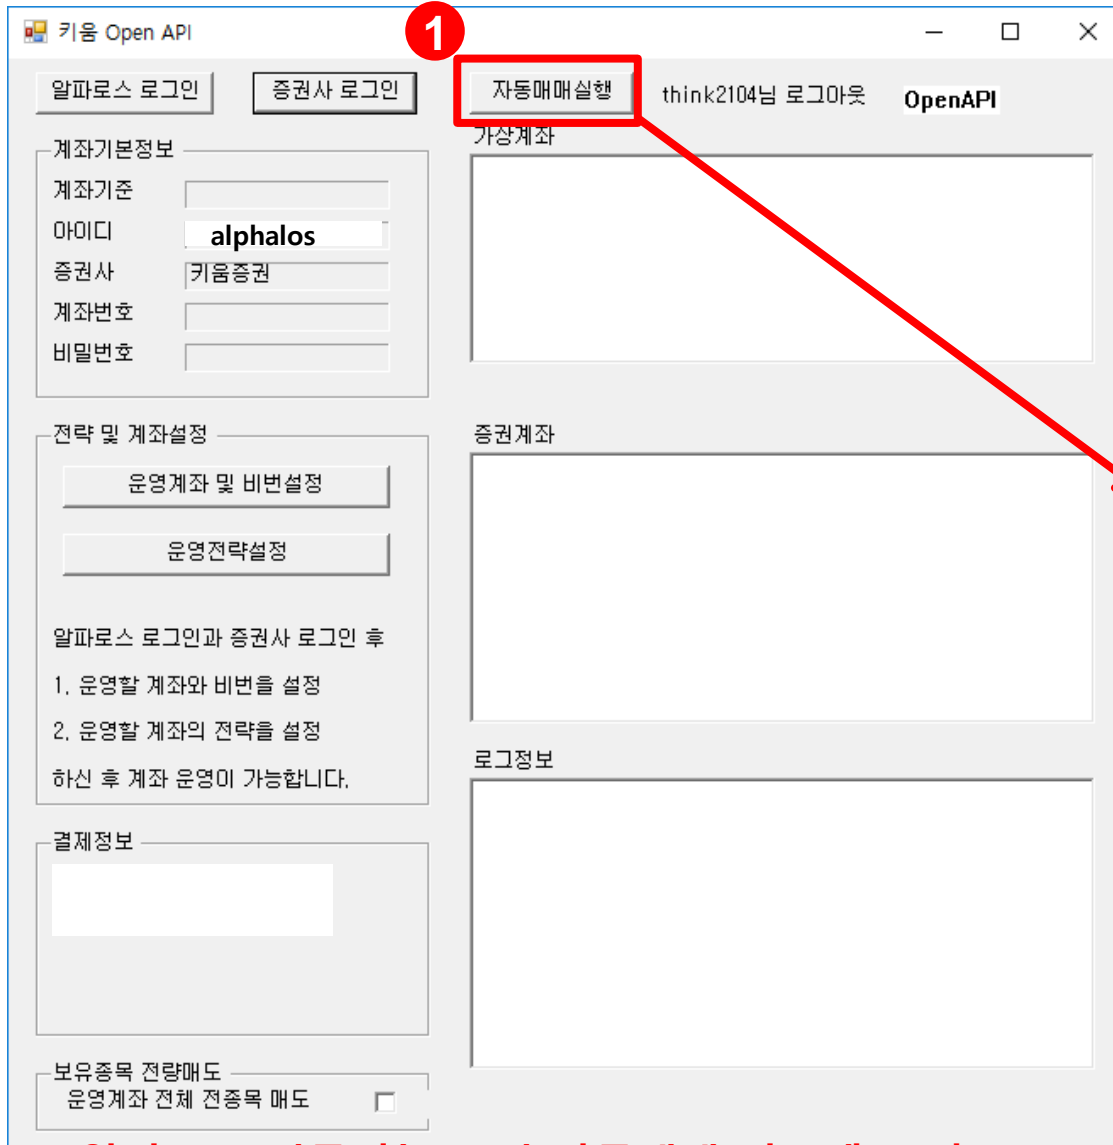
키움 Open API

1

알파로스 로그인 증권사 로그인 자동매매실행 think2104님 로그아웃 OpenAPI

계좌기본정보
계좌기준
아이디 alphalos
증권사 키움증권
계좌번호
비밀번호

가상계좌

전략 및 계좌설정
운영계좌 및 비번설정
운영전략설정

알파로스 로그인과 증권사 로그인 후
1. 운영할 계좌와 비번을 설정
2. 운영할 계좌의 전략을 설정
하신 후 계좌 운영이 가능합니다.

증권계좌

로그정보

결제정보

보유종목 전량매도
운영계좌 전체 전종목 매도

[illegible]